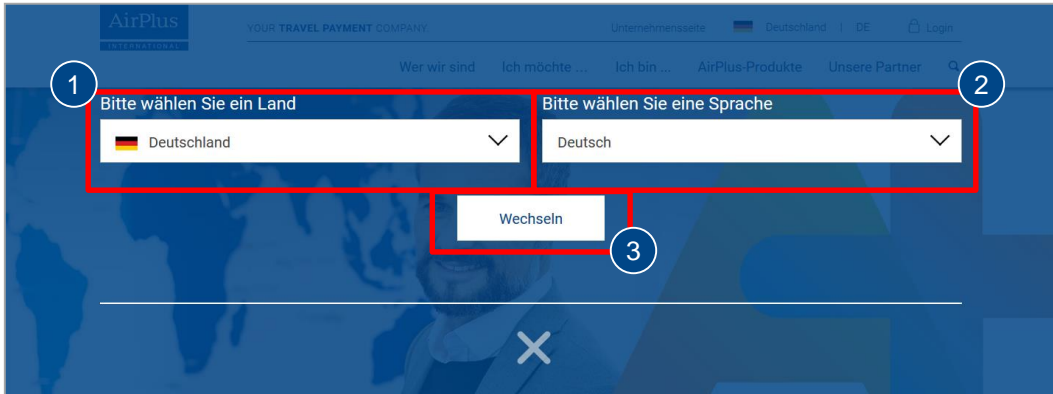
AirPlus
INTERNATIONAL

YOUR TRAVEL PAYMENT COMPANY

Unternehmensseite Deutschland | DE Login

Wer wir sind Ich möchte ... Ich bin ... AirPlus-Produkte Unsere Partner

1

Bitte wählen Sie ein Land

Deutschland

2

Bitte wählen Sie eine Sprache

Deutsch

Wechseln

3